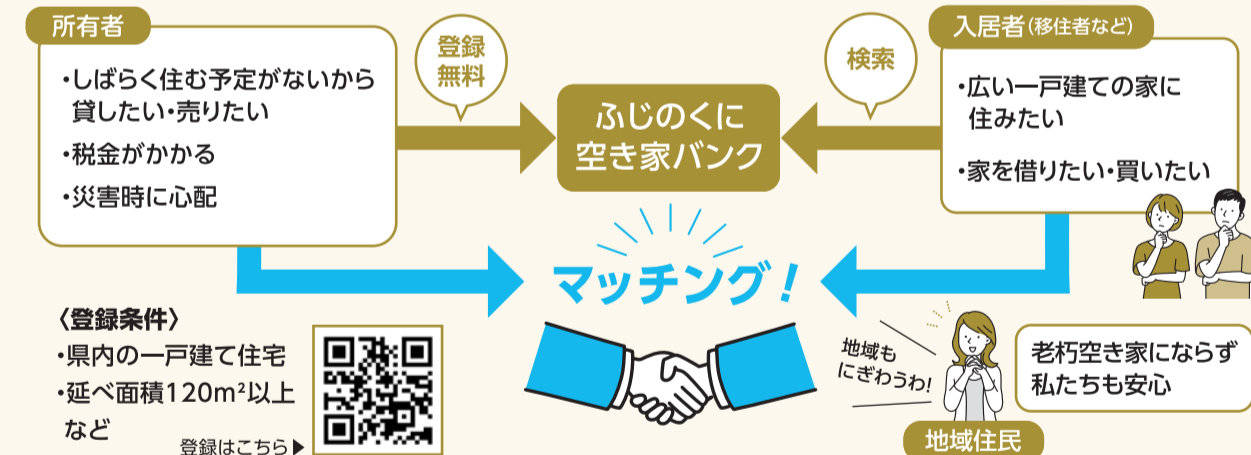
所有者

・しばらく住む予定がないから貸したい・売りたい

・税金がかかる

・災害時に心配

登録無料

ふじのくに空き家バンク

検索

入居者(移住者など)

・広い一戸建ての家に住みたい

・家を借りたい・買いたい

マッチング!

〈登録条件〉

・県内の一戸建て住宅

・延べ面積120m²以上

など

登録はこちら▶

地域もにぎわうわ!

老朽空き家にならず私たちも安心

地域住民